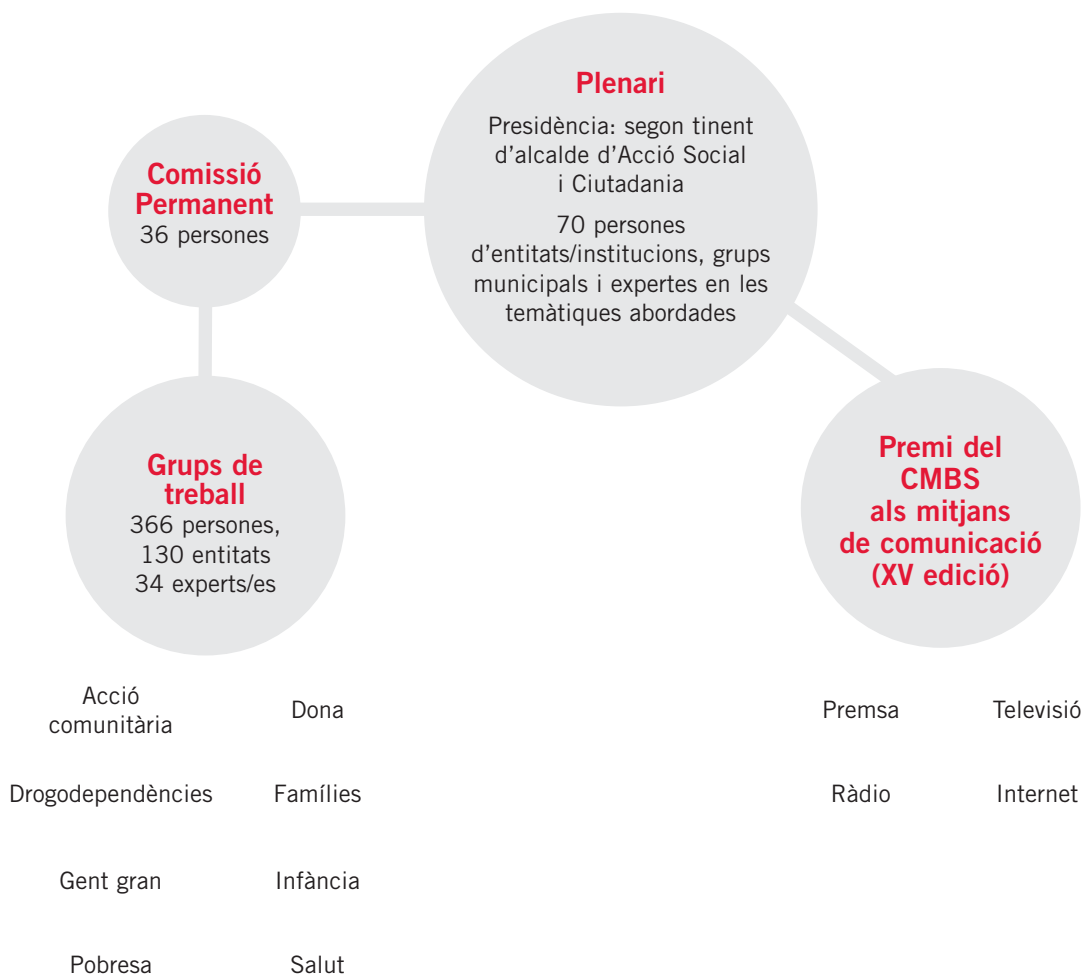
Plenari

Presidència: segon tinent d'alcalde d'Acció Social i Ciutadania

70 persones d'entitats/institucions, grups municipals i expertes en les temàtiques abordades

Comissió Permanent
36 persones

Grups de treball
366 persones, 130 entitats 34 experts/es

Premi del CMBS als mitjans de comunicació (XV edició)

Acció comunitària

Dona

Drogodependències

Famílies

Gent gran

Infància

Pobresa

Salut

Premsa

Televisió

Ràdio

Internet